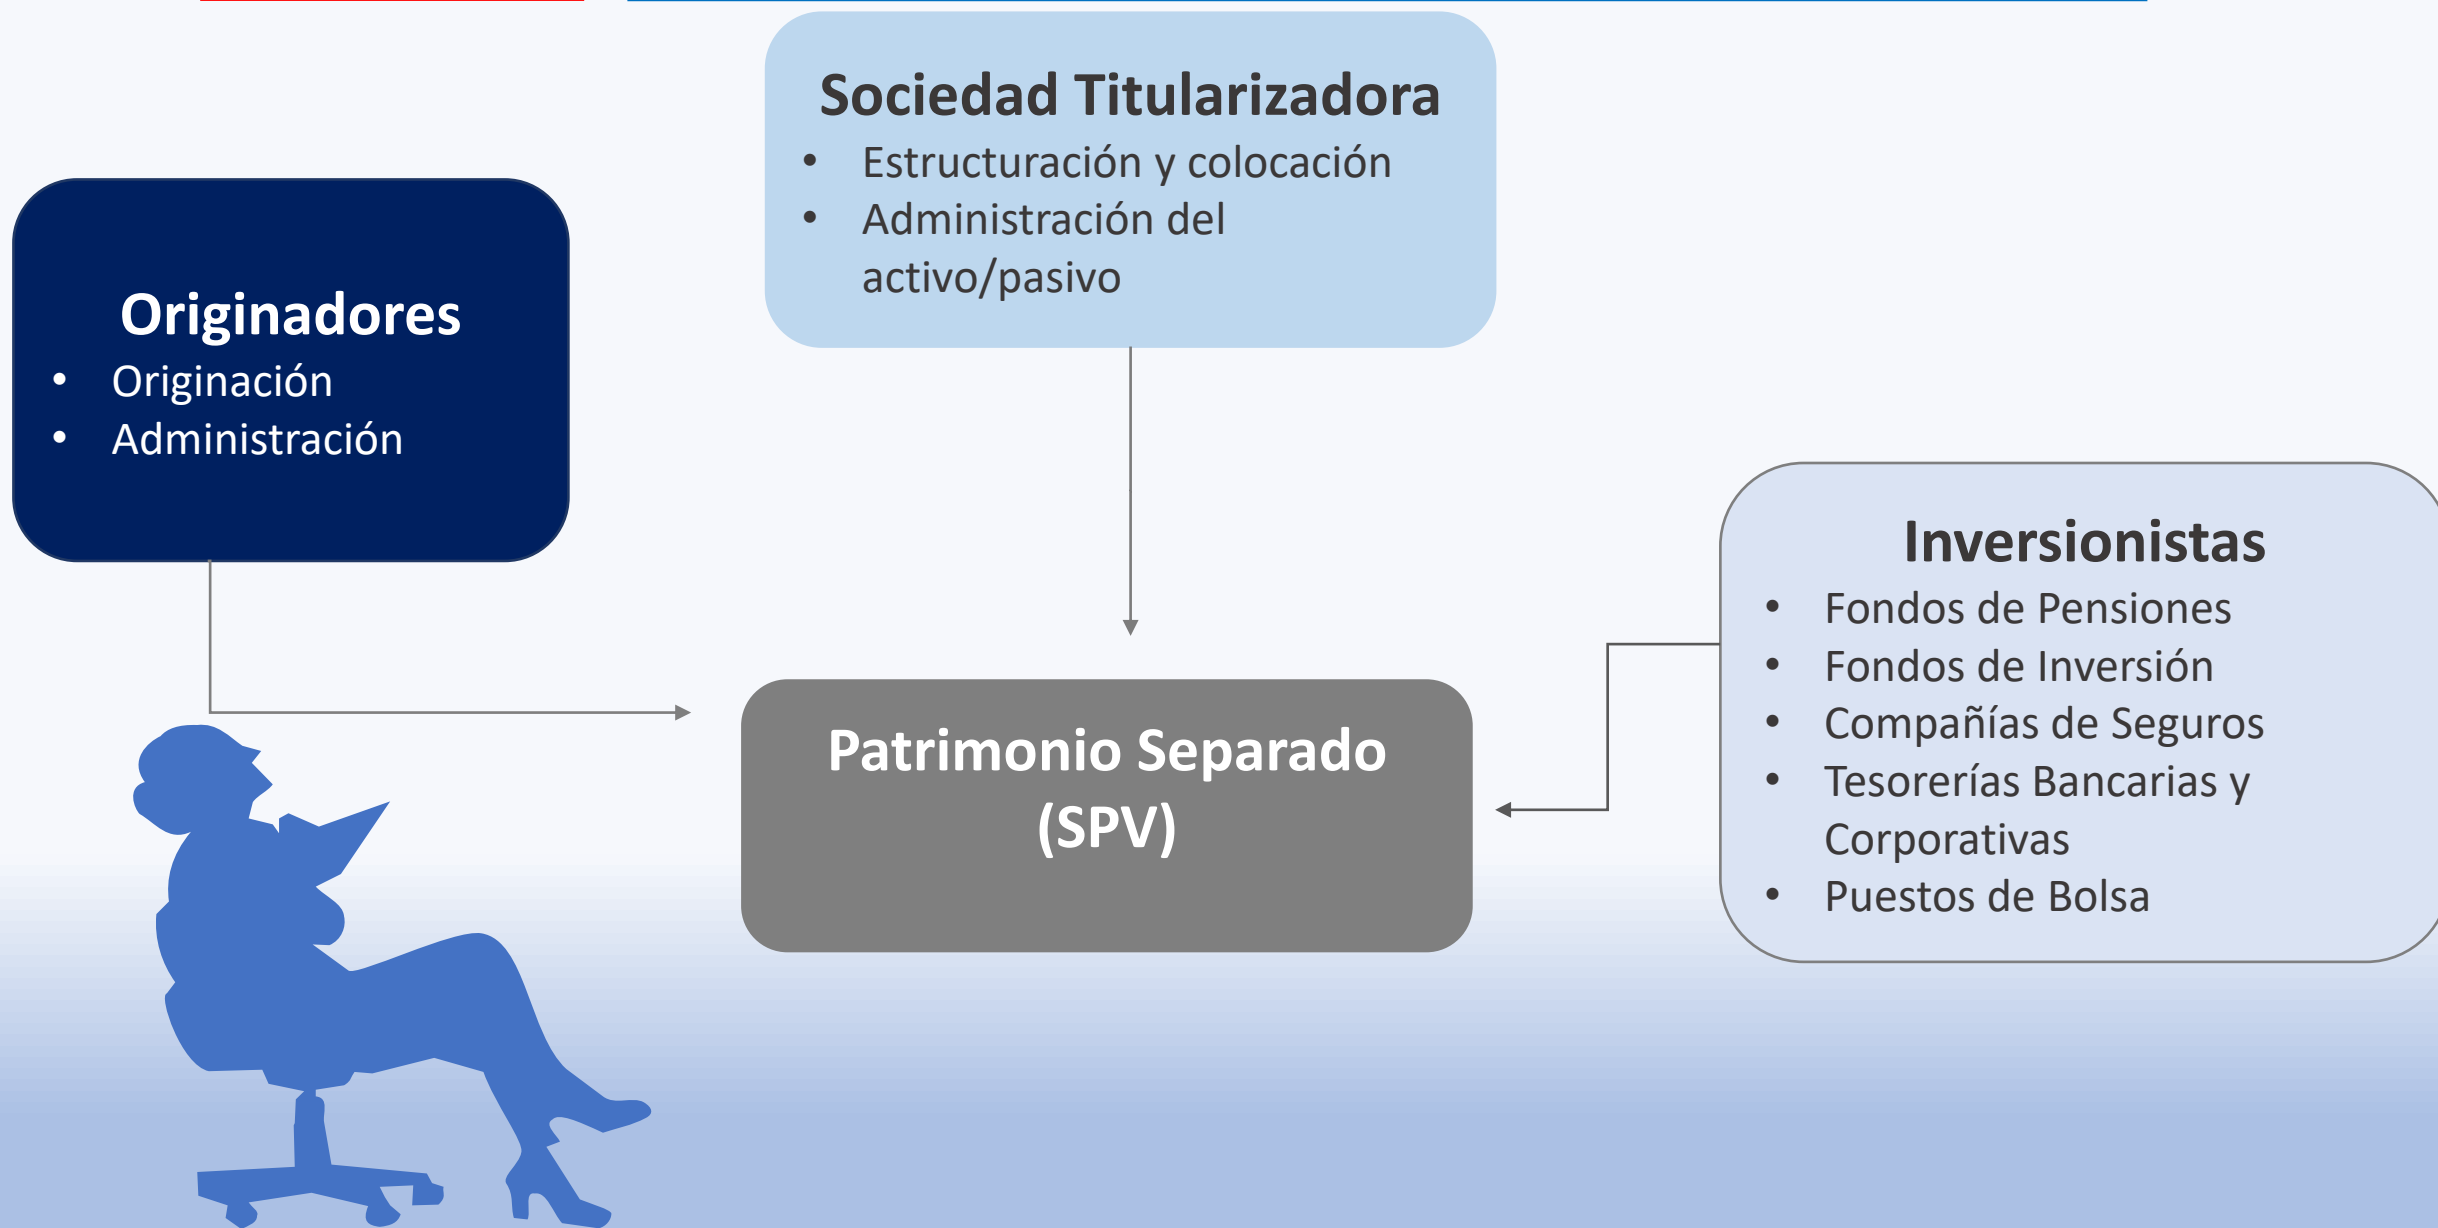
Sociedad Titularizadora
- Estructuración y colocación
- Administración del activo/pasivo

Originadores
- Originación
- Administración

Patrimonio Separado (SPV)

Inversionistas
- Fondos de Pensiones
- Fondos de Inversión
- Compañías de Seguros
- Tesorerías Bancarias y Corporativas
- Puestos de Bolsa